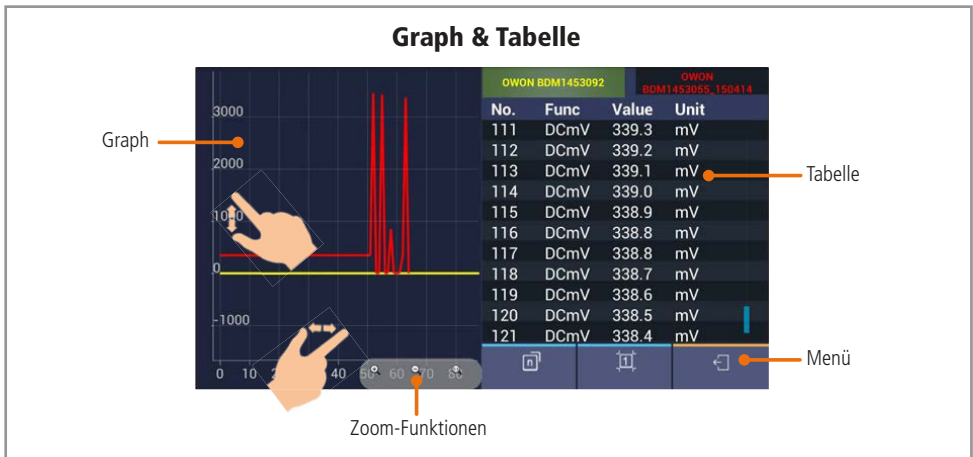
Graph & Tabelle

Graph

3000

2000

1000

0

-1000

0 10 20 30 40 50 60 70 80

OWON BDM1453092

OWON BDM1453055_150414

| No. | Func | Value | Unit |
|---|---|---|---|
| 111 | DCmV | 339.3 | mV |
| 112 | DCmV | 339.2 | mV |
| 113 | DCmV | 339.1 | mV |
| 114 | DCmV | 339.0 | mV |
| 115 | DCmV | 338.9 | mV |
| 116 | DCmV | 338.8 | mV |
| 117 | DCmV | 338.8 | mV |
| 118 | DCmV | 338.7 | mV |
| 119 | DCmV | 338.6 | mV |
| 120 | DCmV | 338.5 | mV |
| 121 | DCmV | 338.4 | mV |

Tabelle

Menü

Zoom-Funktionen